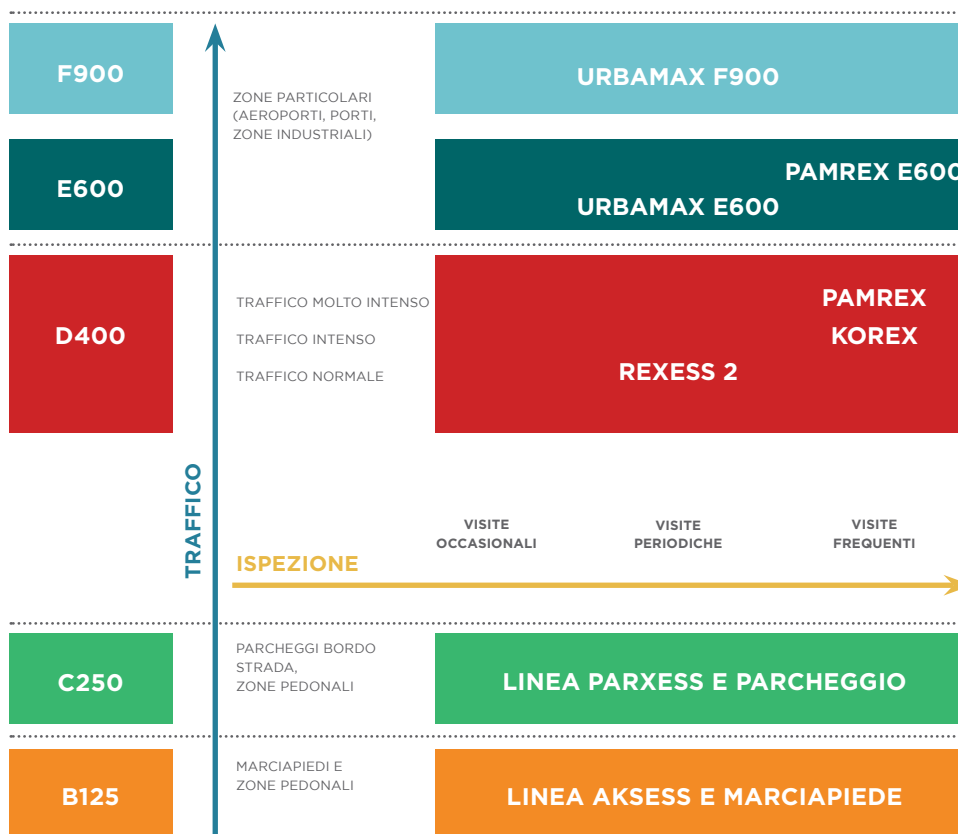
F900

ZONE PARTICOLARI (AEROPORTI, PORTI, ZONE INDUSTRIALI)

URBAMAX F900

E600

PAMREX E600

URBAMAX E600

D400

TRAFFICO MOLTO INTENSO

TRAFFICO INTENSO

TRAFFICO NORMALE

PAMREX

KOREX

REXESS 2

TRAFFICO

VISITE OCCASIONALI

VISITE PERIODICHE

VISITE FREQUENTI

ISPEZIONE

C250

PARCHEGGI BORDO STRADA, ZONE PEDONALI

LINEA PARXESS E PARCHEGGIO

B125

MARCIAPIEDI E ZONE PEDONALI

LINEA AKSESS E MARCIAPIEDE